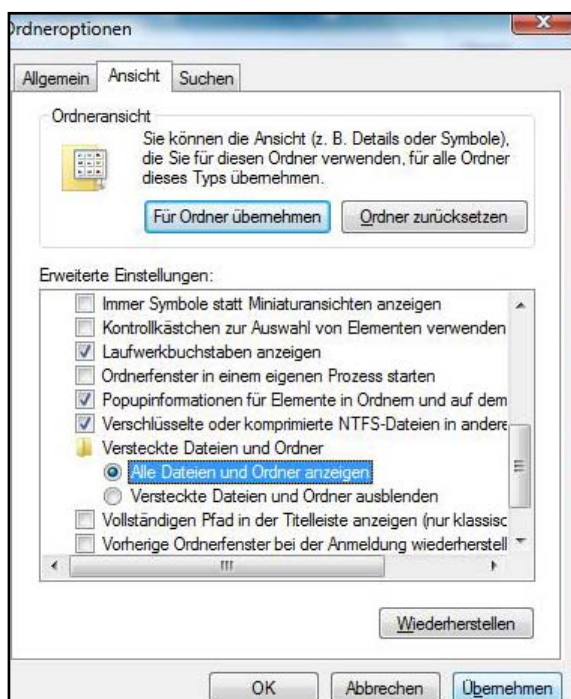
rdneroptionen

Allgemein | Ansicht | Suchen

Ordneransicht

Sie können die Ansicht (z. B. Details oder Symbole), die Sie für diesen Ordner verwenden, für alle Ordner dieses Typs übernehmen.

Für Ordner übernehmen | Ordner zurücksetzen

Erweiterte Einstellungen:

Immer Symbole statt Miniaturansichten anzeigen
Kontrollkästchen zur Auswahl von Elementen verwenden
Laufwerkbuchstaben anzeigen
Ordnerfenster in einem eigenen Prozess starten
Popupinformationen für Elemente in Ordnern und auf dem
Verschlüsselte oder komprimierte NTFS-Dateien in andere
Versteckte Dateien und Ordner
Alle Dateien und Ordner anzeigen
Versteckte Dateien und Ordner ausblenden
Vollständigen Pfad in der Titelleiste anzeigen (nur klassisc
Vorherige Ordnerfenster bei der Anmeldung wiederherstell

Wiederherstellen

OK | Abbrechen | Übernehmen